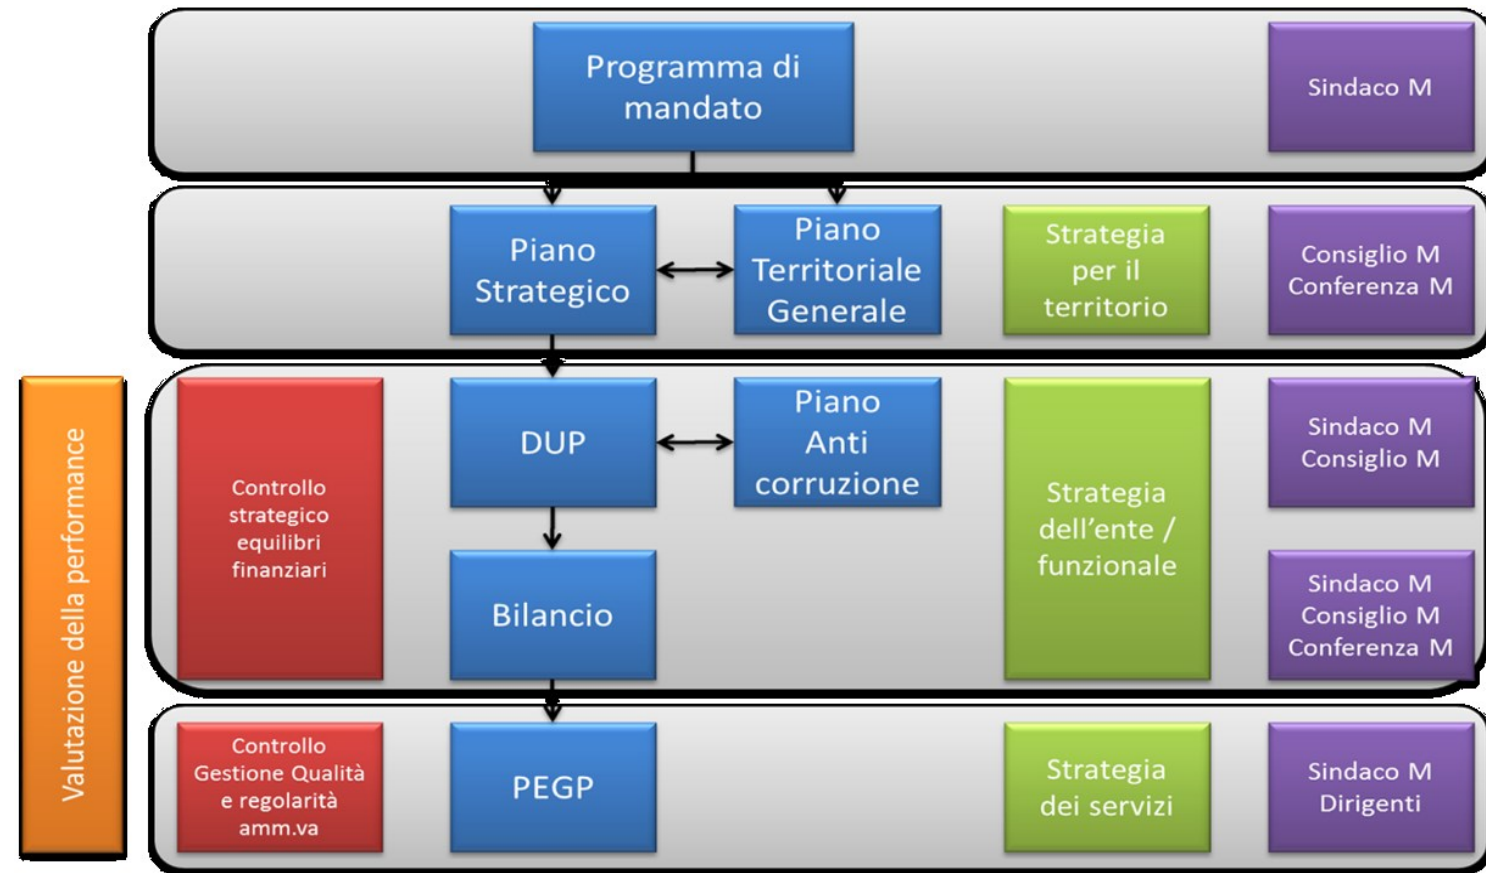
Programma di mandato

Sindaco M

Piano Strategico

Piano Territoriale Generale

Strategia per il territorio

Consiglio M
Conferenza M

Valutazione della performance

Controllo strategico equilibri finanziari

DUP

Piano Anti corruzione

Strategia dell'ente / funzionale

Sindaco M
Consiglio M

Bilancio

Sindaco M
Consiglio M
Conferenza M

Controllo Gestione Qualità e regolarità amm.va

PEGP

Strategia dei servizi

Sindaco M
Dirigenti